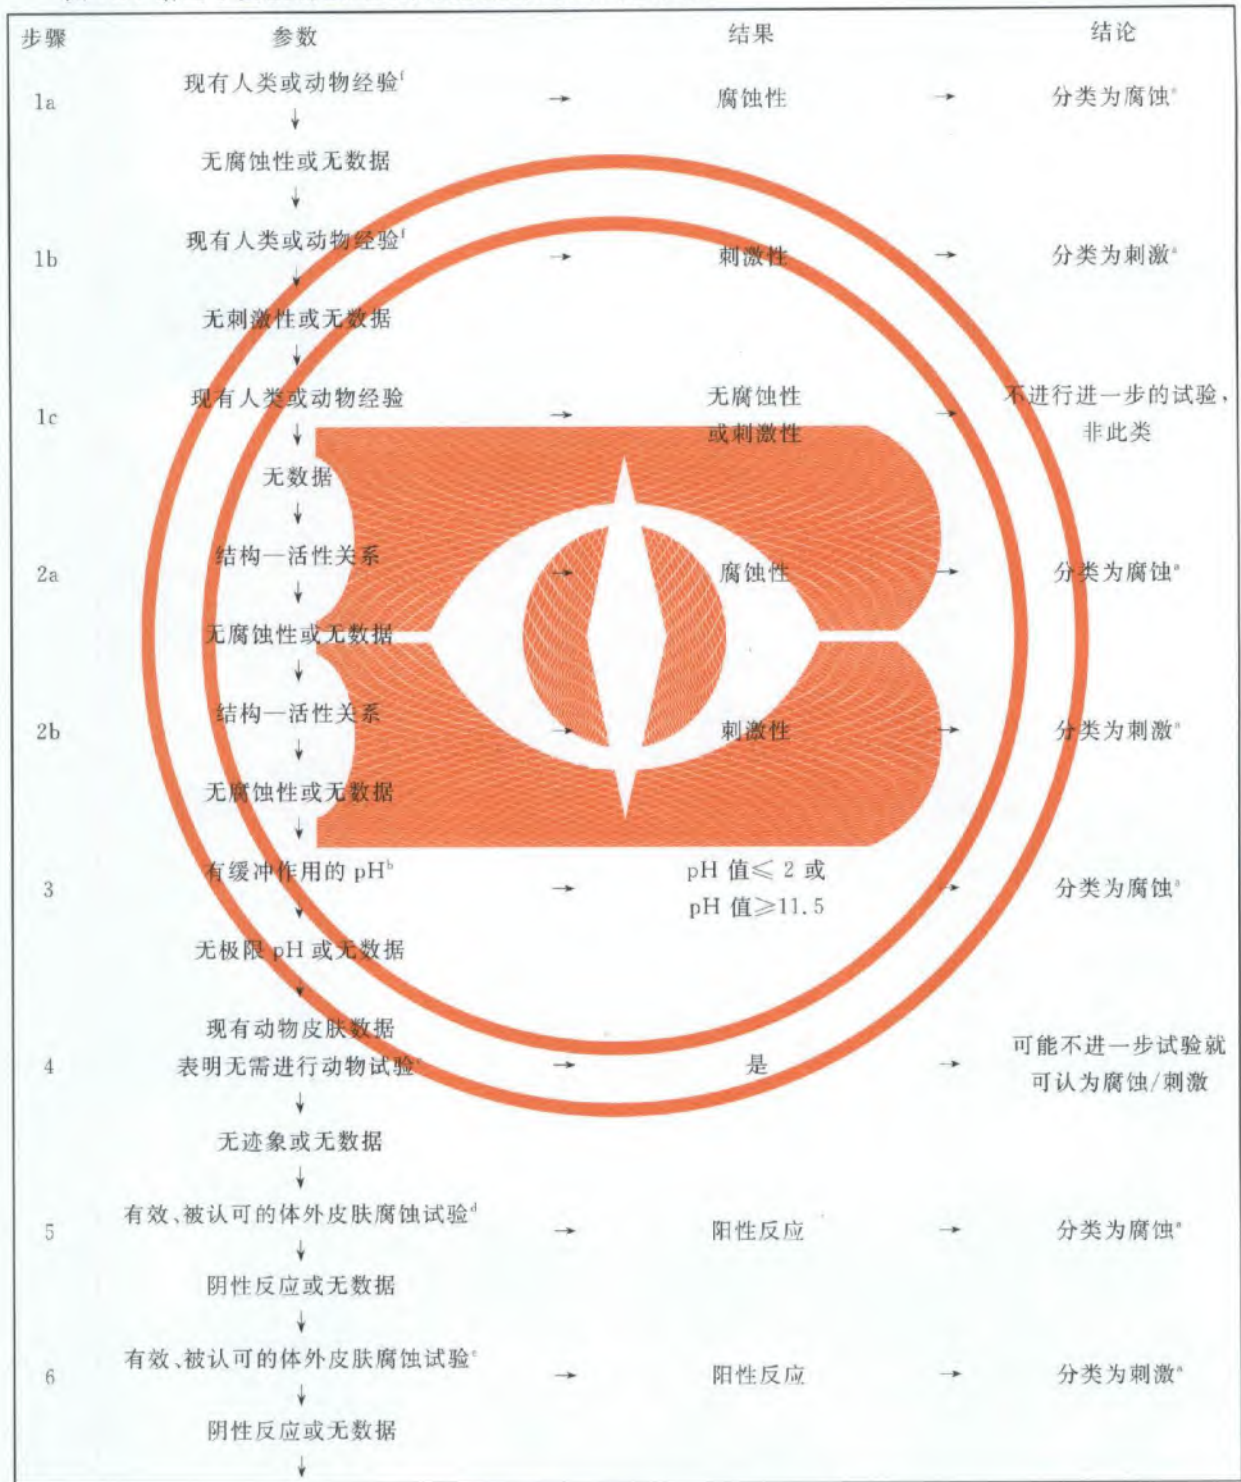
| 步骤 | 参数 | | 结果 | | 结论 |
|---|---|---|---|---|---|
| 1a | 现有人类或动物经验$^f$ | → | 腐蚀性 | → | 分类为腐蚀$^a$ |
| | ↓ 无腐蚀性或无数据 ↓ | | | | |
| 1b | 现有人类或动物经验$^f$ | → | 刺激性 | → | 分类为刺激$^a$ |
| | ↓ 无刺激性或无数据 ↓ | | | | |
| 1c | 现有人类或动物经验 | → | 无腐蚀性或刺激性 | → | 不进行进一步的试验，非此类 |
| | ↓ 无数据 ↓ | | | | |
| 2a | 结构—活性关系 | → | 腐蚀性 | → | 分类为腐蚀$^a$ |
| | ↓ 无腐蚀性或无数据 ↓ | | | | |
| 2b | 结构—活性关系 | → | 刺激性 | → | 分类为刺激$^a$ |
| | ↓ 无腐蚀性或无数据 ↓ | | | | |
| 3 | 有缓冲作用的 pH$^b$ | → | pH 值≤ 2 或 pH 值≥11.5 | → | 分类为腐蚀$^a$ |
| | ↓ 无极限 pH 或无数据 ↓ | | | | |
| 4 | 现有动物皮肤数据表明无需进行动物试验$^c$ | → | 是 | → | 可能不进一步试验就可认为腐蚀/刺激 |
| | ↓ 无迹象或无数据 ↓ | | | | |
| 5 | 有效、被认可的体外皮肤腐蚀试验$^d$ | → | 阳性反应 | → | 分类为腐蚀$^a$ |
| | ↓ 阴性反应或无数据 ↓ | | | | |
| 6 | 有效、被认可的体外皮肤腐蚀试验$^e$ | → | 阳性反应 | → | 分类为刺激$^a$ |
| | ↓ 阴性反应或无数据 ↓ | | | | |